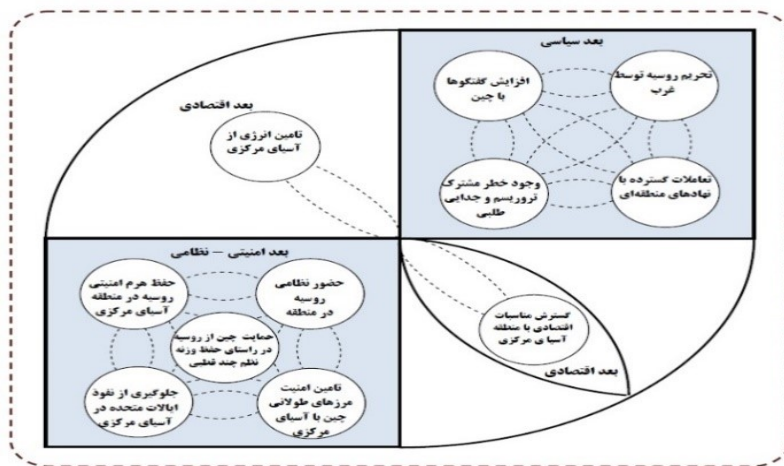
بعد سیاسی

تحریم روسیه توسط غرب

افزایش گفتگوها با چین

تعاملات گسترده با نهادهای منطقه‌ای

وجود خطر مشترک تروریسم و جدایی طلبی

بعد اقتصادی

تامین انرژی از آسیای مرکزی

بعد امنیتی – نظامی

حفظ حرم امنیتی روسیه در منطقه آسیای مرکزی

حضور نظامی روسیه در منطقه

حمایت چین از روسیه در راستای حفظ وزنه نظم چند قطبی

جلوگیری از نفوذ ایالات متحده در آسیای مرکزی

تامین امنیت مرزهای طولانی چین با آسیای مرکزی

گسترش مناسبات اقتصادی با منطقه آسیای مرکزی

بعد اقتصادی